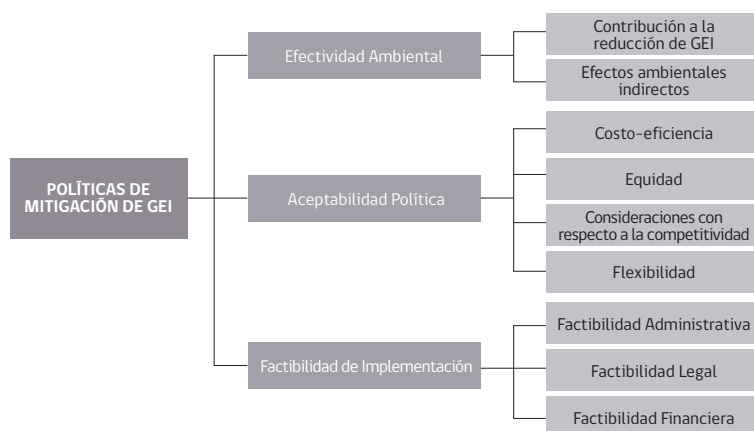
POLÍTICAS DE MITIGACIÓN DE GEI

Efectividad Ambiental

Contribución a la reducción de GEI

Efectos ambientales indirectos

Aceptabilidad Política

Costo-eficiencia

Equidad

Consideraciones con respecto a la competitividad

Flexibilidad

Factibilidad de Implementación

Factibilidad Administrativa

Factibilidad Legal

Factibilidad Financiera